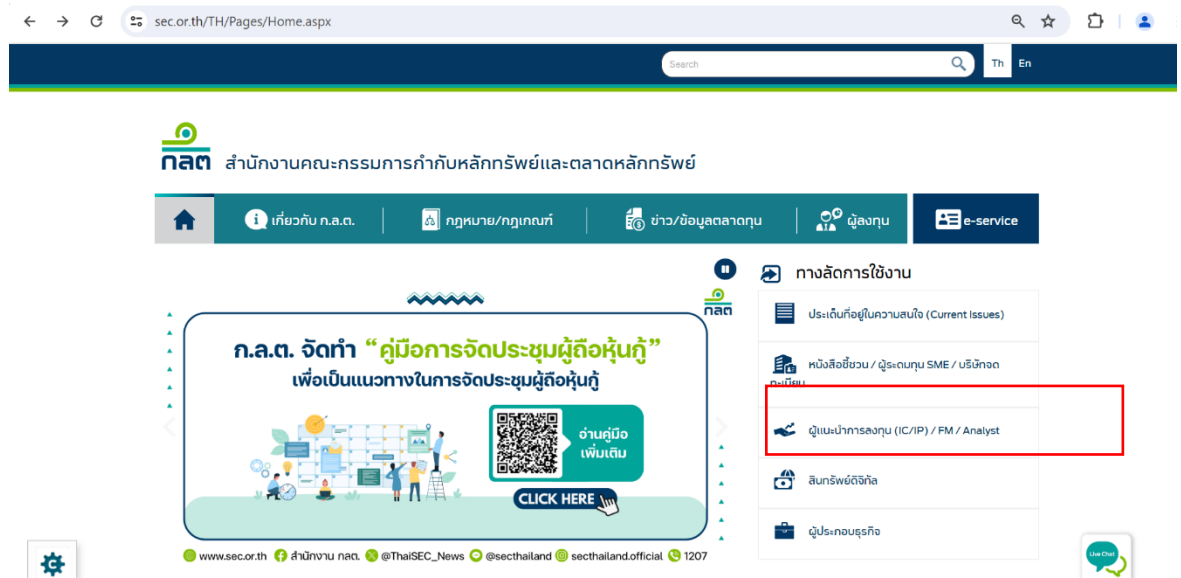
sec.or.th/TH/Pages/Home.aspx

Search

Th En

กลต สำนักงานคณะกรรมการกำกับหลักทรัพย์และตลาดหลักทรัพย์

เกี่ยวกับ ก.ล.ต. | กฎหมาย/กฎเกณฑ์ | ข่าว/ข้อมูลตลาดทุน | ผู้ลงทุน | e-service

กลต

ก.ล.ต. จัดทำ "คู่มือการจัดประชุมผู้ถือหุ้นกู้"
เพื่อเป็นแนวทางในการจัดประชุมผู้ถือหุ้นกู้

อ่านคู่มือ เพิ่มเติม

CLICK HERE

www.sec.or.th สำนักงาน กลต. @ThaiSEC_News @secthailand secthailand.official 1207

ทางลัดการใช้งาน

ประเด็นที่อยู่ในความสนใจ (Current Issues)

หนังสือชี้ชวน / ผู้ระดมทุน SME / บริษัทจดทะเบียน

ผู้แนะนำการลงทุน (IC/IP) / FM / Analyst

สินทรัพย์ดิจิทัล

ผู้ประกอบธุรกิจ

Live Chat